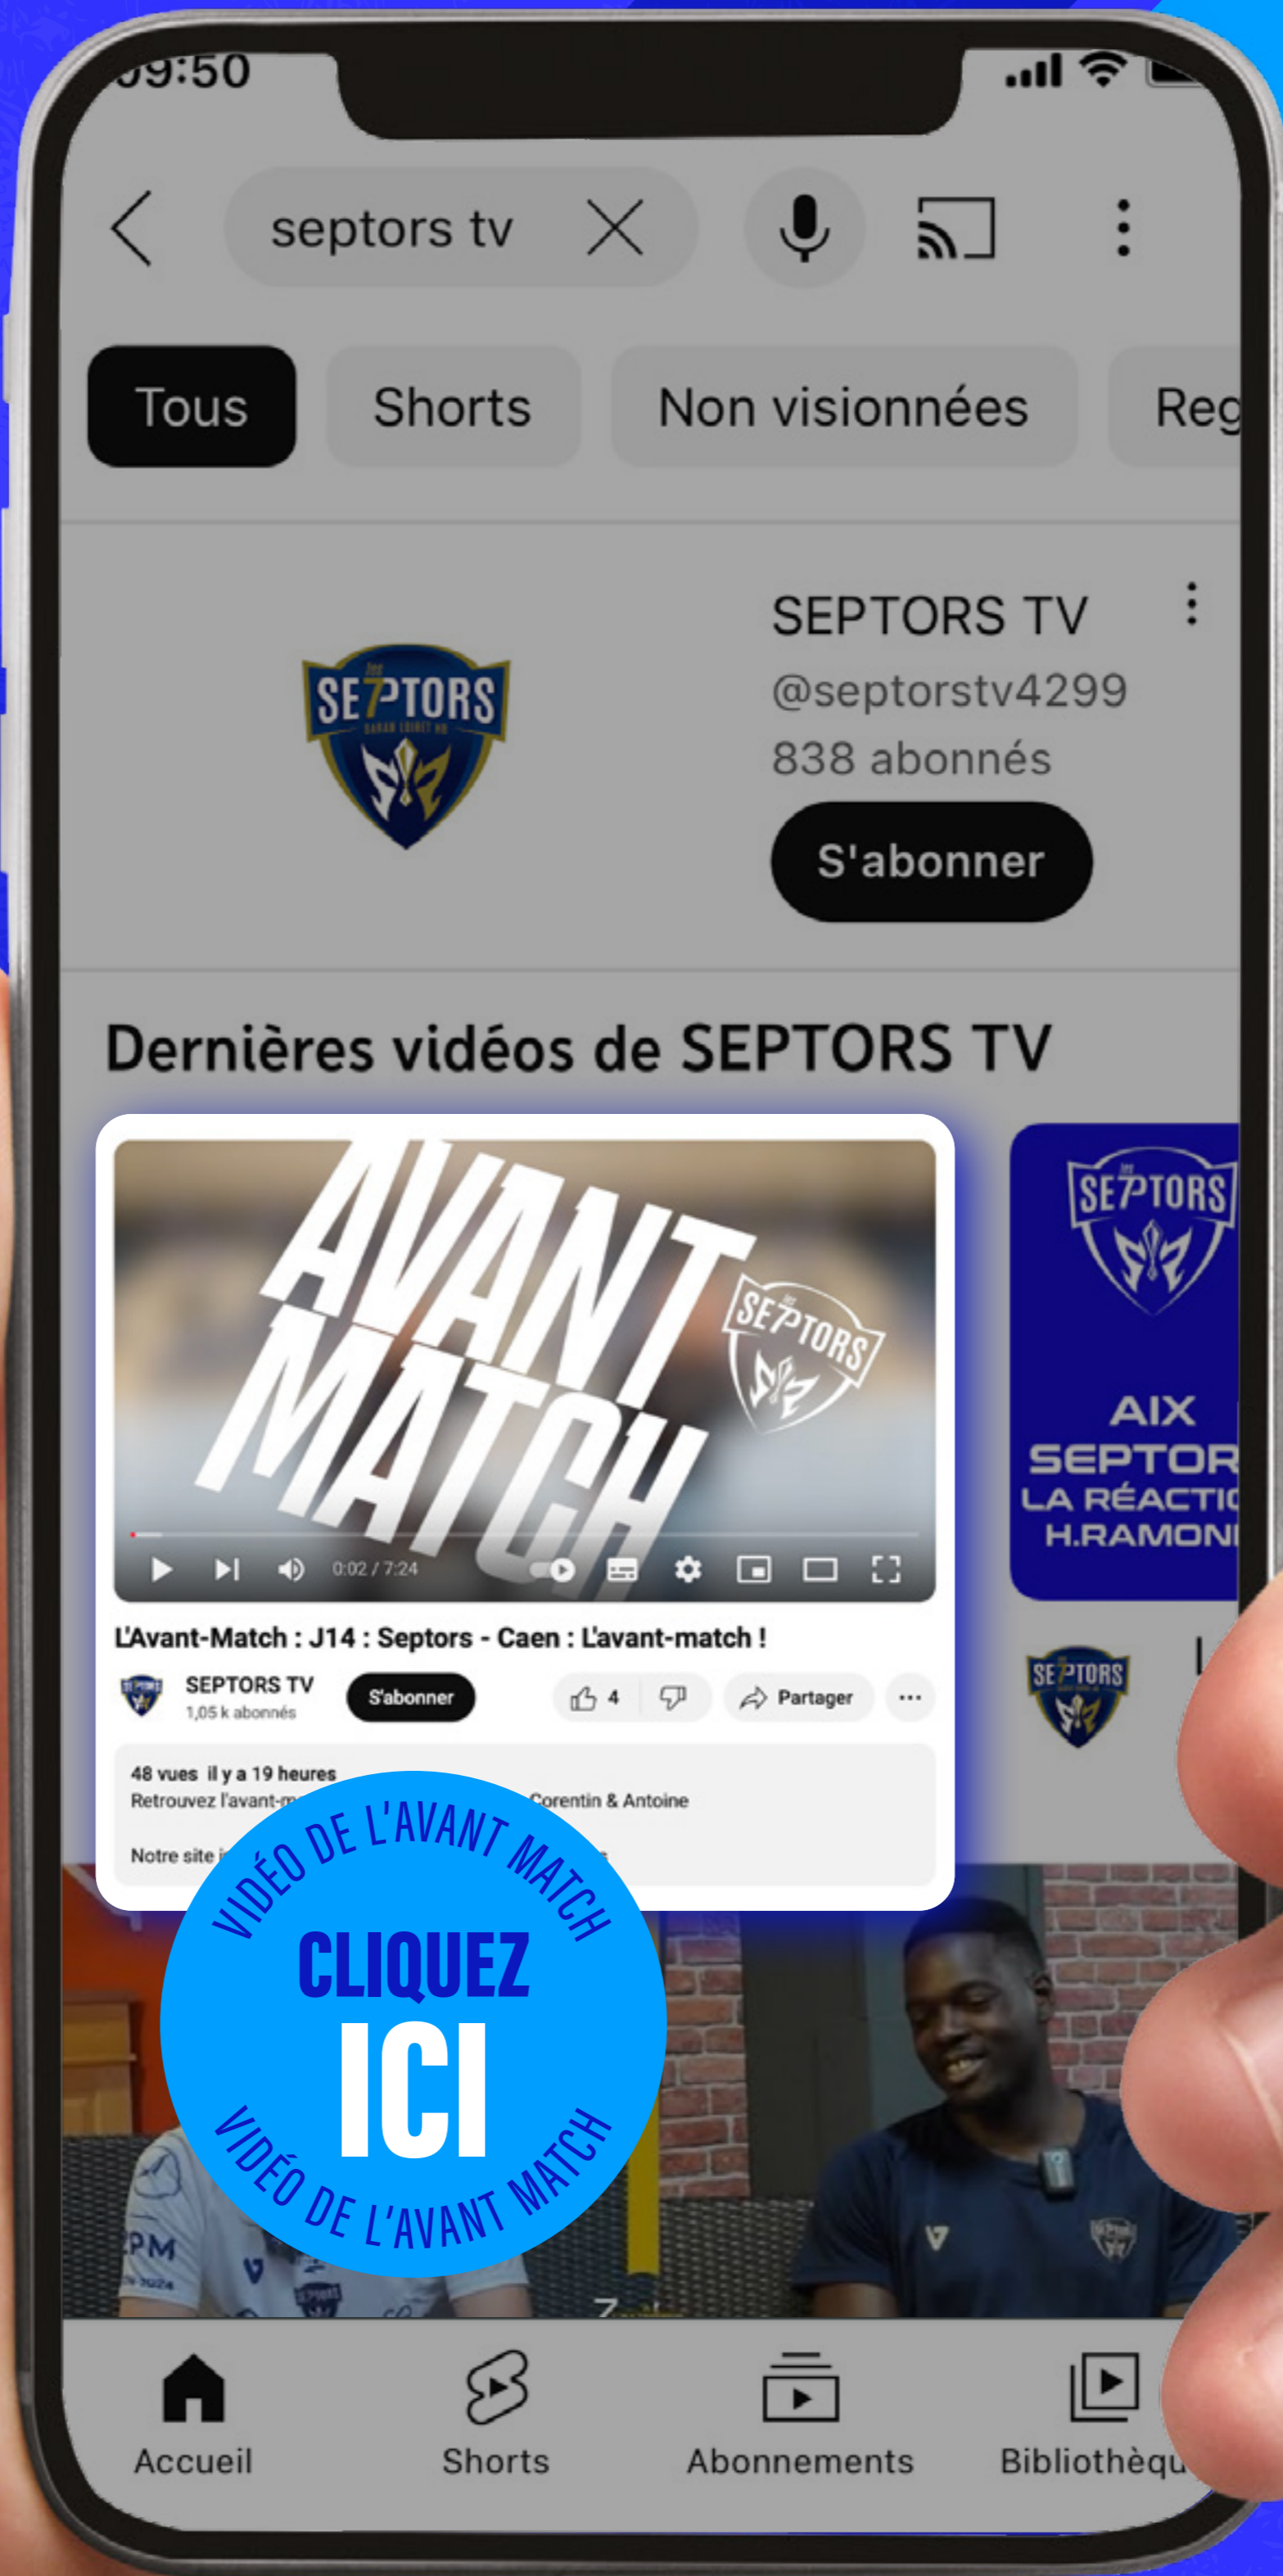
09:50

septors tv

Tous
Shorts
Non visionnées
Reg

SEPTORS TV
@septorstv4299
838 abonnés
S'abonner

Dernières vidéos de SEPTORS TV

AVANT MATCH
0:02 / 7:24

L'Avant-Match : J14 : Septors - Caen : L'avant-match !
SEPTORS TV
1,05 k abonnés
S'abonner
4
Partager

48 vues il y a 19 heures
Retrouvez l'avant-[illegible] Corentin & Antoine
Notre site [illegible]

AIX
SEPTOR
LA RÉACTI
H.RAMON

VIDÉO DE L'AVANT MATCH
CLIQUEZ
ICI
VIDÉO DE L'AVANT MATCH

Accueil
Shorts
Abonnements
Bibliothèqu